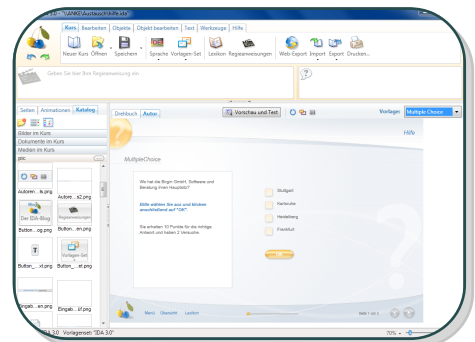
IDA 3.0 - [Autor\KURS\...]

Kurs Bearbeiten Objekte Objekt bearbeiten Text Werkzeuge Hilfe

Neuer Kurs Öffnen Speichern Sprache Vorlagen-Set Lexikon Regieanweisungen Web-Export Import Export Drucken

Geben Sie hier Ihre Regieanweisung ein.

Seiten Animationen Katalog

Bilder im Kurs
Dokumente im Kurs
Medien im Kurs
pic

Autoren...ik.png
Autore...s2.png
Der IDA-Blog
Button....og.png
Regieanweisungen
Button....en.png
Button_...xt.png
Vorlagen-Set
Button_...et.png
Eingab....en.png
Eingab....ld.png

Drehbuch Autor

Vorschau und Test

Vorlage: Multiple Choice

Hilfe

MultipleChoice

Wo hat die Bogin GmbH, Software und Beratung ihren Hauptsitz?

Bitte wählen Sie aus und klicken anschließend auf "OK".

Sie erhalten 10 Punkte für die richtige Antwort und haben 2 Versuche.

Stuttgart
Karlsruhe
Heidelberg
Frankfurt

Menü Übersicht Lexikon

IDA 3.0 Vorlagenset: "IDA 3.0"

70%